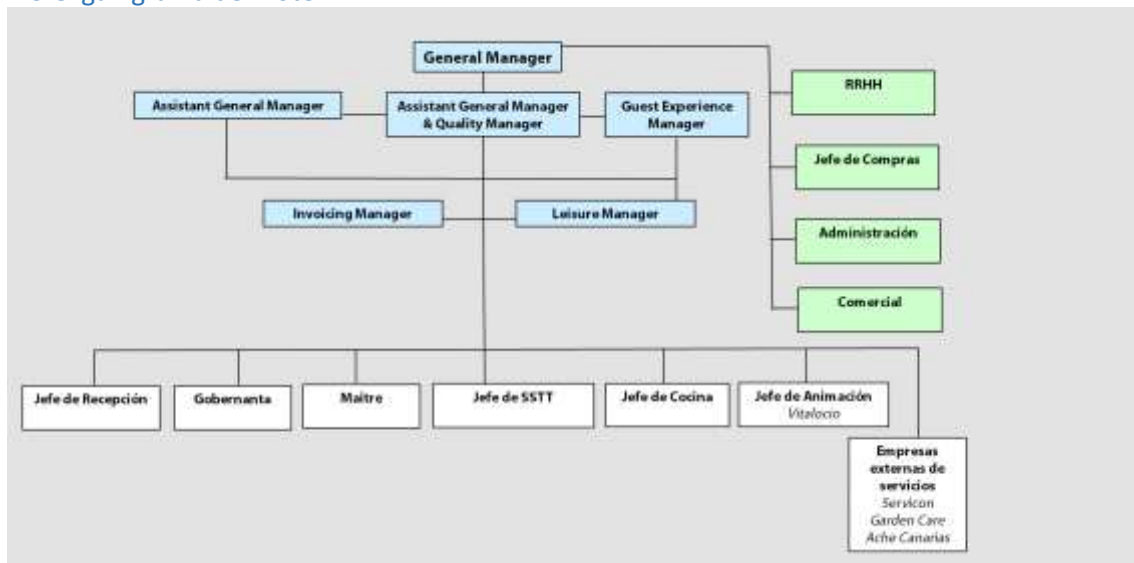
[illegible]

General Manager

Assistant General Manager

Assistant General Manager & Quality Manager

Guest Experience Manager

RRHH

Jefe de Compras

Administración

Comercial

Invoicing Manager

Leisure Manager

Jefe de Recepción

Gobernanta

Maitre

Jefe de SSTT

Jefe de Cocina

Jefe de Animación
Vitalocio

Empresas externas de servicios
Servicon
Garden Care
Ache Canarias